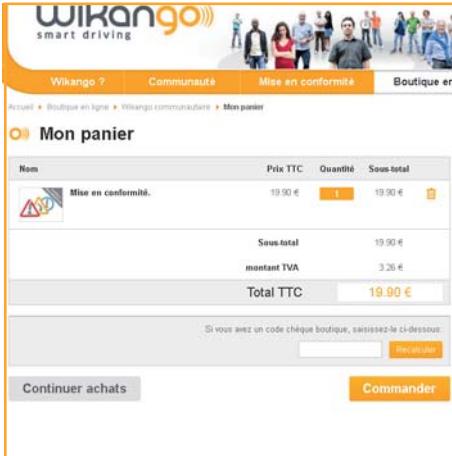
wikango
smart driving

Wikango ? | Communauté | Mise en conformité | Boutique en

Accueil ▸ Boutique en ligne ▸ Wikango communautaire ▸ Mon panier

Mon panier

| Nom | | Prix TTC | Quantité | Sous-total |
|---|---|---|---|---|
| | Mise en conformité. | 19.90 € | 1 | 19.90 € |
| | Sous-total | | | 19.90 € |
| | montant TVA | | | 3.26 € |
| | Total TTC | | | 19.90 € |

Si vous avez un code chèque boutique, saisissez-le ci-dessous :

Recalculer

Continuer achats

Commander